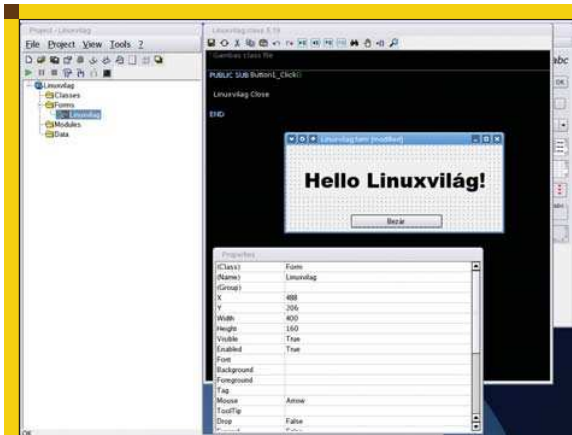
Project - Linuxvilag

File Project View Tools ?

Linuxvilag
Classes
Forms
Linuxvilag
Modules
Data

Linuxvilag.class 3.19

' Gambas class file

PUBLIC SUB Button1_Click()

Linuxvilag.Close

END

Linuxvilag.form (modified)

Hello Linuxvilág!

Bezár

Properties

| | |
|---|---|
| (Class) | Form |
| (Name) | Linuxvilag |
| (Group) | |
| X | 488 |
| Y | 206 |
| Width | 400 |
| Height | 160 |
| Visible | True |
| Enabled | True |
| Font | |
| Background | |
| Foreground | |
| Tag | |
| Mouse | Arrow |
| ToolTip | |
| Drop | False |

abc

OK